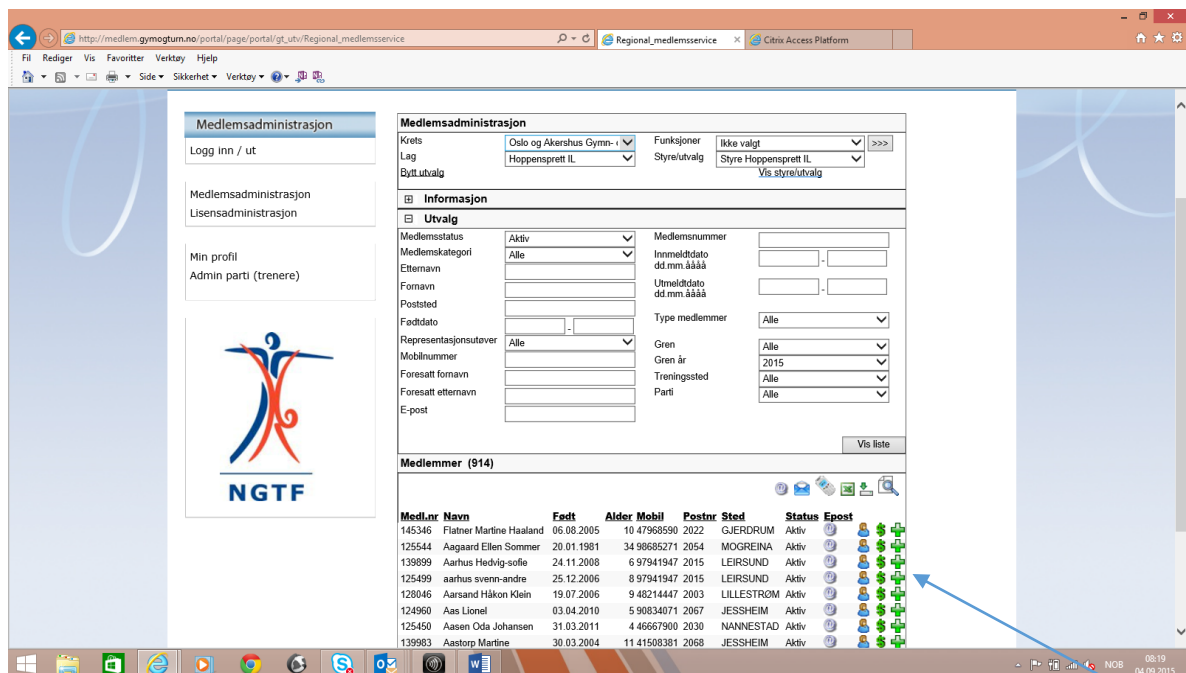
http://medlem.gymogturn.no/portal/page/portal/gt_utv/Regional_medlemsservice
Regional_medlemsservice
Citrix Access Platform
Fil Rediger Vis Favoritter Verktøy Hjelp
Side ▾ Sikkerhet ▾ Verktøy ▾

Medlemsadministrasjon
Logg inn / ut

Medlemsadministrasjon
Lisensadministrasjon

Min profil
Admin parti (trenere)

NGTF

Medlemsadministrasjon
Krets Oslo og Akershus Gymn- o
Funksjoner Ikke valgt >>>
Lag Hoppensprett IL
Styre/utvalg Styre Hoppensprett IL
Bytt utvalg
Vis styre/utvalg

⊞ Informasjon
⊟ Utvalg
Medlemsstatus Aktiv
Medlemsnummer
Medlemskategori Alle
Innmeldtdato dd.mm.åååå -
Etternavn
Fornavn
Utmeldtdato dd.mm.åååå -
Poststed
Fødtdato -
Type medlemmer Alle
Representasjonsutøver Alle
Gren Alle
Mobilnummer
Gren år 2015
Foresatt fornavn
Treningssted Alle
Foresatt etternavn
Parti Alle
E-post
Vis liste

Medlemmer (914)

| Medl.nr | Navn | Født | Alder | Mobil | Postnr | Sted | Status | Epost |
|---|---|---|---|---|---|---|---|---|
| 145346 | Flatner Martine Haaland | 06.08.2005 | 10 | 47968590 | 2022 | GJERDRUM | Aktiv | |
| 125544 | Aagaard Ellen Sommer | 20.01.1981 | 34 | 98685271 | 2054 | MOGREINA | Aktiv | |
| 139899 | Aarhus Hedvig-sofie | 24.11.2008 | 6 | 97941947 | 2015 | LEIRSUND | Aktiv | |
| 125499 | aarhus svenn-andre | 25.12.2006 | 8 | 97941947 | 2015 | LEIRSUND | Aktiv | |
| 128046 | Aarsand Håkon Klein | 19.07.2006 | 9 | 48214447 | 2003 | LILLESTRØM | Aktiv | |
| 124960 | Aas Lionel | 03.04.2010 | 5 | 90834071 | 2067 | JESSHEIM | Aktiv | |
| 125450 | Aasen Oda Johansen | 31.03.2011 | 4 | 46667900 | 2030 | NANNESTAD | Aktiv | |
| 139983 | Aastorp Martine | 30.03.2004 | 11 | 41508381 | 2068 | JESSHEIM | Aktiv | |

NOB 08:19 04.09.2015